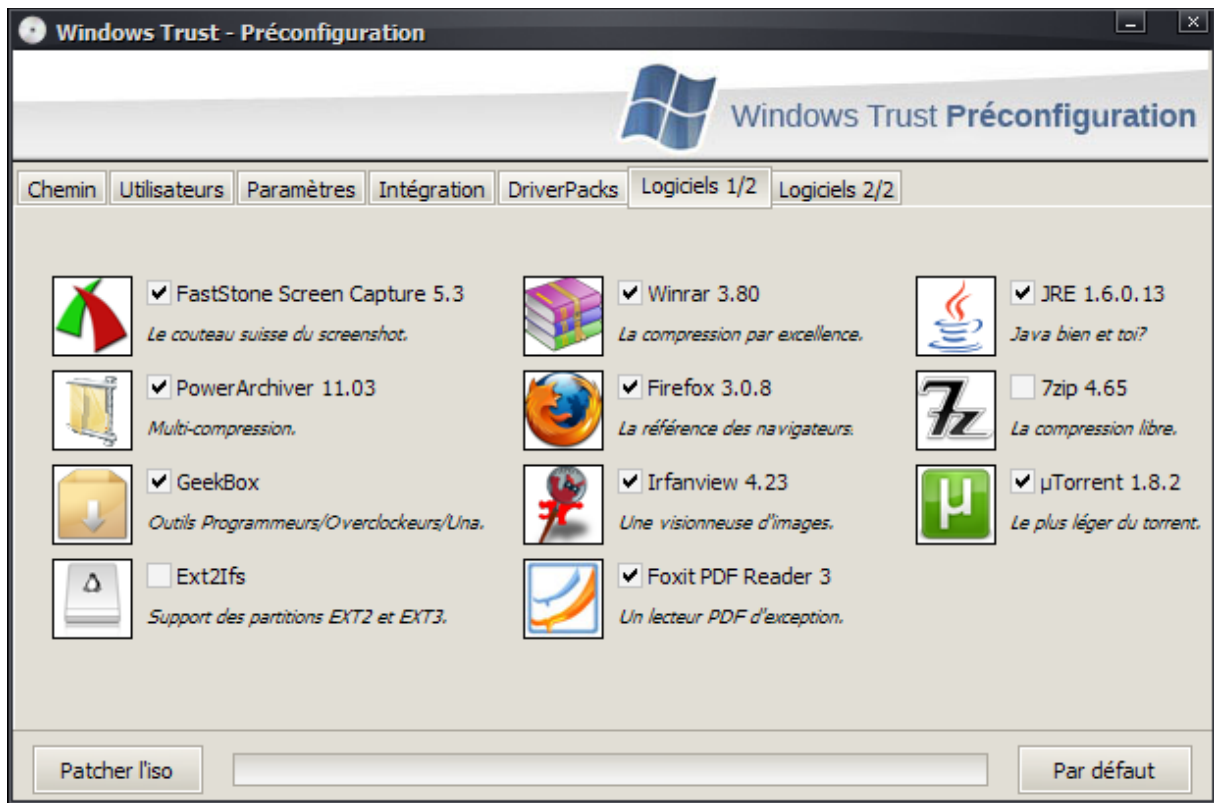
Windows Trust - Préconfiguration

Windows Trust Préconfiguration

Chemin | Utilisateurs | Paramètres | Intégration | DriverPacks | Logiciels 1/2 | Logiciels 2/2

FastStone Screen Capture 5.3
Le couteau suisse du screenshot.

PowerArchiver 11.03
Multi-compression.

GeekBox
Outils Programmeurs/Overclockeurs/Una.

Ext2Ifs
Support des partitions EXT2 et EXT3.

Winrar 3.80
La compression par excellence.

Firefox 3.0.8
La référence des navigateurs.

Irfanview 4.23
Une visionneuse d'images.

Foxit PDF Reader 3
Un lecteur PDF d'exception.

JRE 1.6.0.13
Java bien et toi?

7zip 4.65
La compression libre.

µTorrent 1.8.2
Le plus léger du torrent.

Patcher l'iso

Par défaut